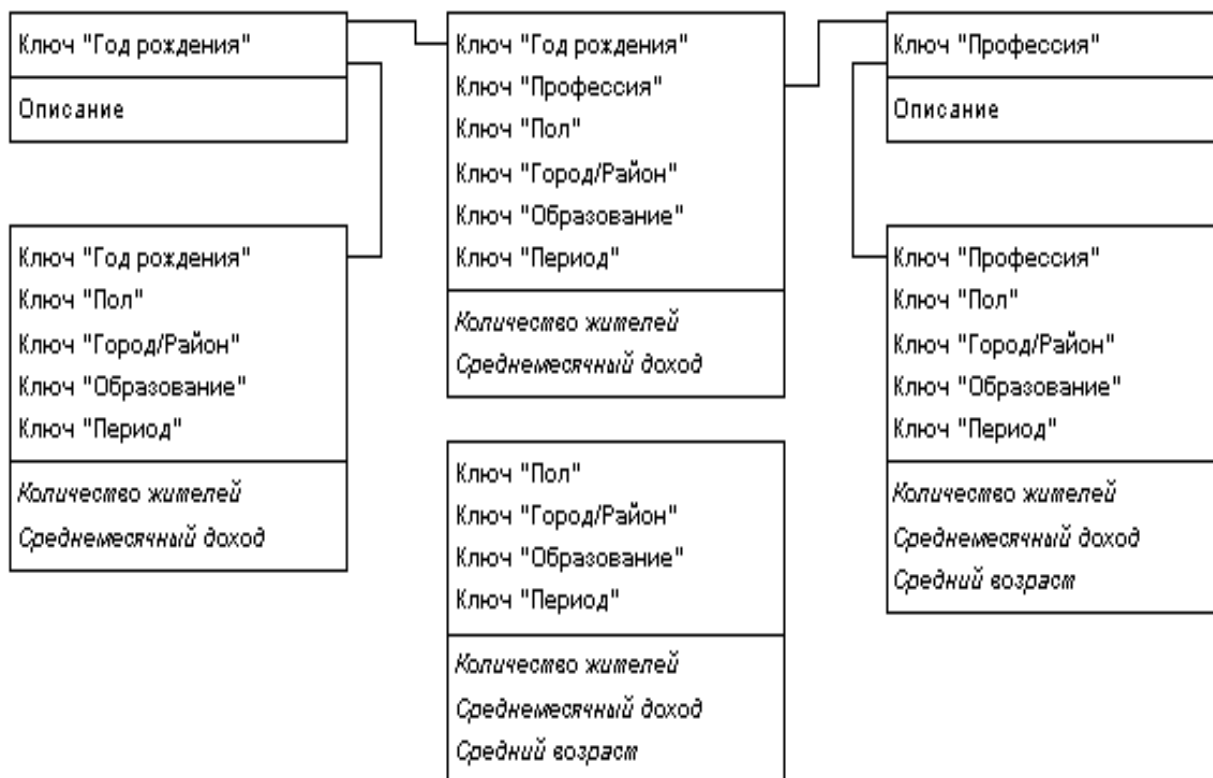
Ключ "Год рождения"

Описание

Ключ "Год рождения"
Ключ "Пол"
Ключ "Город/Район"
Ключ "Образование"
Ключ "Период"

Количество жителей
Среднемесячный доход

Ключ "Год рождения"
Ключ "Профессия"
Ключ "Пол"
Ключ "Город/Район"
Ключ "Образование"
Ключ "Период"

Количество жителей
Среднемесячный доход

Ключ "Пол"
Ключ "Город/Район"
Ключ "Образование"
Ключ "Период"

Количество жителей
Среднемесячный доход
Средний возраст

Ключ "Профессия"

Описание

Ключ "Профессия"
Ключ "Пол"
Ключ "Город/Район"
Ключ "Образование"
Ключ "Период"

Количество жителей
Среднемесячный доход
Средний возраст